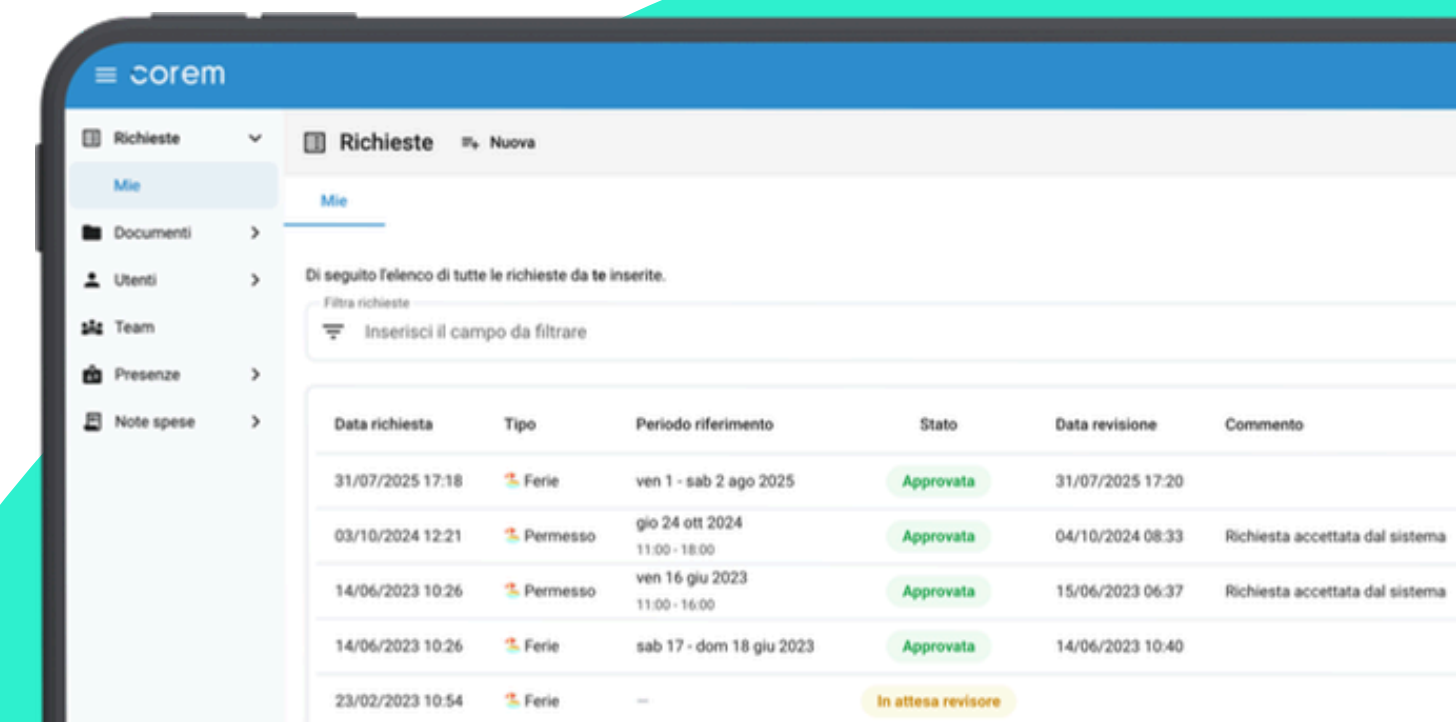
corem

Richieste
Mie
Documenti
Utenti
Team
Presenze
Note spese

Richieste Nuova

Mie

Di seguito l'elenco di tutte le richieste da te inserite.

Filtra richieste
Inserisci il campo da filtrare

| Data richiesta | Tipo | Periodo riferimento | Stato | Data revisione | Commento |
|---|---|---|---|---|---|
| 31/07/2025 17:18 | Ferie | ven 1 - sab 2 ago 2025 | Approvata | 31/07/2025 17:20 | |
| 03/10/2024 12:21 | Permesso | gio 24 ott 2024 11:00 - 18:00 | Approvata | 04/10/2024 08:33 | Richiesta accettata dal sistema |
| 14/06/2023 10:26 | Permesso | ven 16 giu 2023 11:00 - 16:00 | Approvata | 15/06/2023 06:37 | Richiesta accettata dal sistema |
| 14/06/2023 10:26 | Ferie | sab 17 - dom 18 giu 2023 | Approvata | 14/06/2023 10:40 | |
| 23/02/2023 10:54 | Ferie | — | In attesa revisore | | |